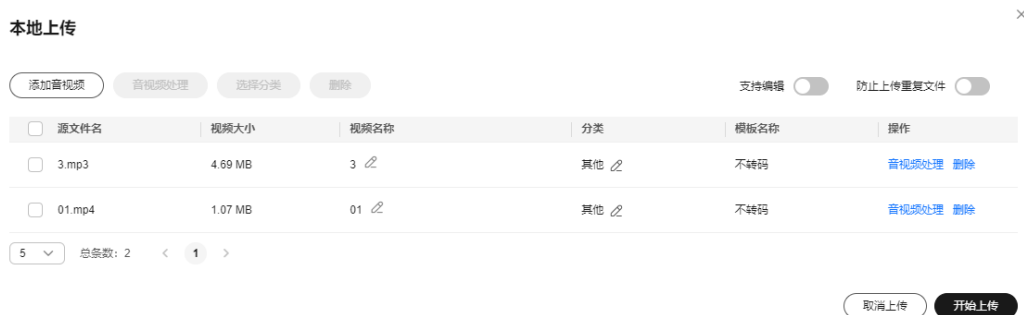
本地上传

×

添加音视频 音视频处理 选择分类 删除

支持编辑 防止上传重复文件

| 源文件名 | 视频大小 | 视频名称 | 分类 | 模板名称 | 操作 |
|---|---|---|---|---|---|
| 3.mp3 | 4.69 MB | 3 | 其他 | 不转码 | 音视频处理 删除 |
| 01.mp4 | 1.07 MB | 01 | 其他 | 不转码 | 音视频处理 删除 |

5 总条数：2 < 1 >

取消上传 开始上传